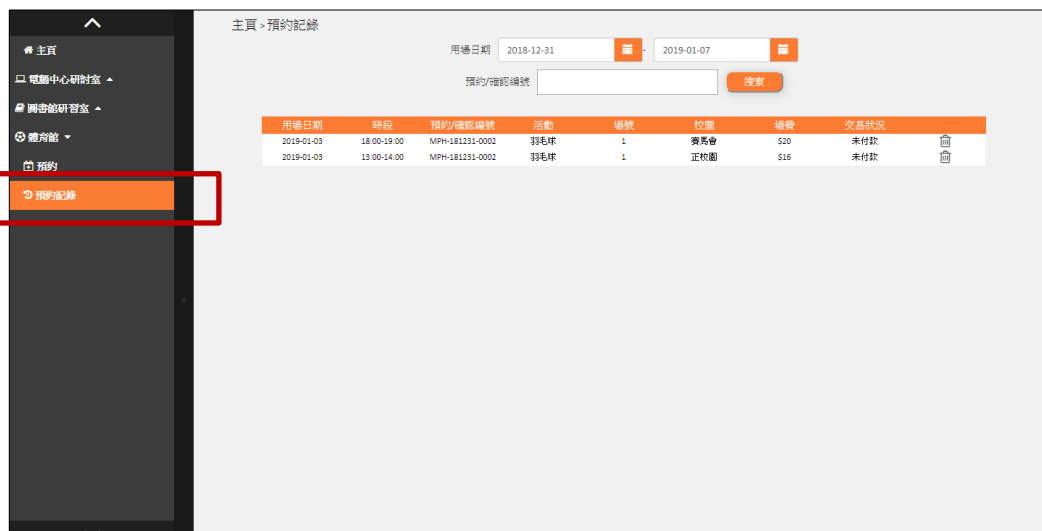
主頁
電腦中心研討室
圖書館研習室
體育館
預約
預約記錄

主頁 > 預約記錄

用場日期 2018-12-31 - 2019-01-07

預約/確認編號 搜索

| 用場日期 | 時段 | 預約/確認編號 | 活動 | 場號 | 校園 | 場費 | 交易狀況 | |
|---|---|---|---|---|---|---|---|---|
| 2019-01-03 | 18:00-19:00 | MPH-181231-0002 | 羽毛球 | 1 | 賽馬會 | $20 | 未付款 | |
| 2019-01-03 | 13:00-14:00 | MPH-181231-0002 | 羽毛球 | 1 | 正校園 | $16 | 未付款 | |